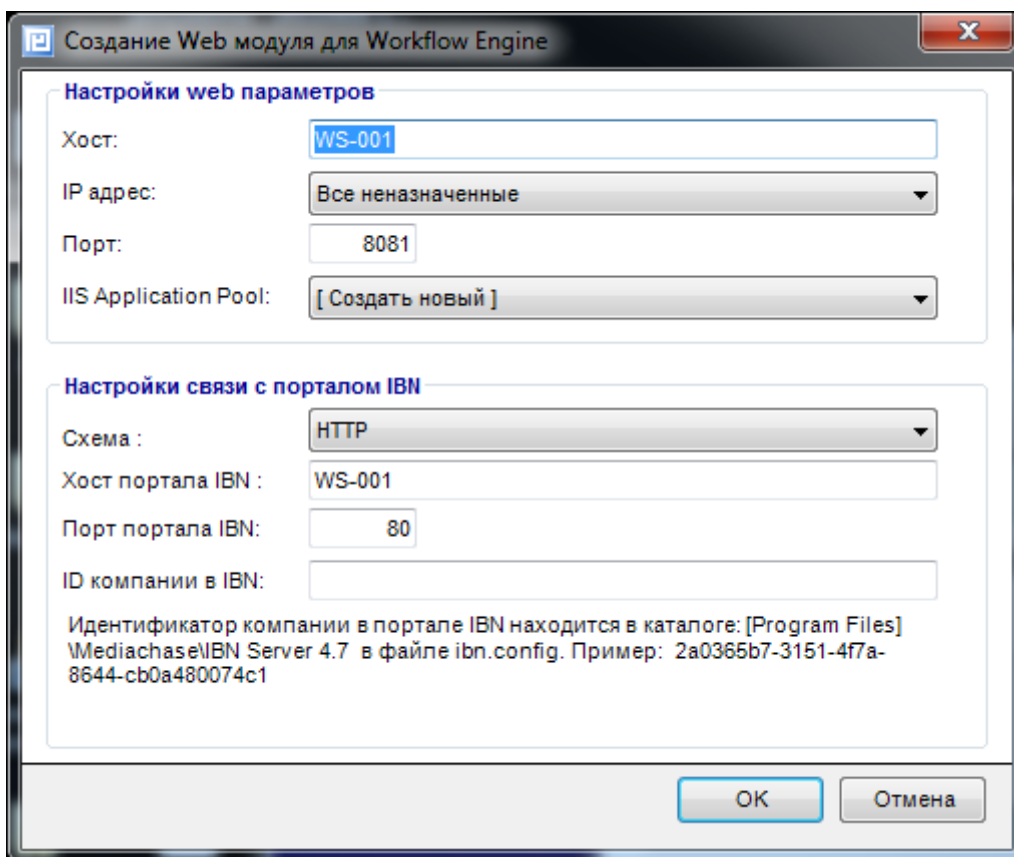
Создание Web модуля для Workflow Engine

Настройки web параметров

Хост: WS-001

IP адрес: Все неназначенные

Порт: 8081

IIS Application Pool: [ Создать новый ]

Настройки связи с порталом IBN

Схема : HTTP

Хост портала IBN : WS-001

Порт портала IBN: 80

ID компании в IBN:

Идентификатор компании в портале IBN находится в каталоге: [Program Files] \Mediachase\IBN Server 4.7 в файле ibn.config. Пример: 2a0365b7-3151-4f7a-8644-cb0a480074c1

OK

Отмена